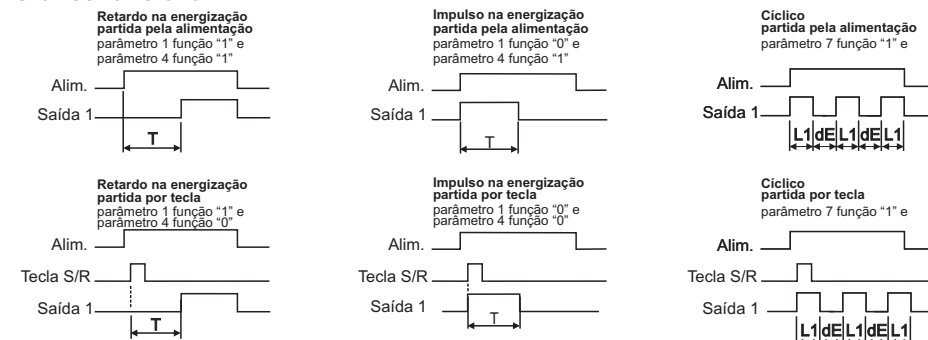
Retardo na energização partida pela alimentação
parâmetro 1 função "1" e parâmetro 4 função "1"

Alim.

Saída 1

T

Impulso na energização partida pela alimentação
parâmetro 1 função "0" e parâmetro 4 função "1"

Alim.

Saída 1

T

Cíclico partida pela alimentação
parâmetro 7 função "1" e

Alim.

Saída 1

L1 dE L1 dE L1

Retardo na energização partida por tecla
parâmetro 1 função "1" e parâmetro 4 função "0"

Alim.

Tecla S/R

Saída 1

T

Impulso na energização partida por tecla
parâmetro 1 função "0" e parâmetro 4 função "0"

Alim.

Tecla S/R

Saída 1

T

Cíclico partida por tecla
parâmetro 7 função "1" e

Alim.

Tecla S/R

Saída 1

L1 dE L1 dE L1